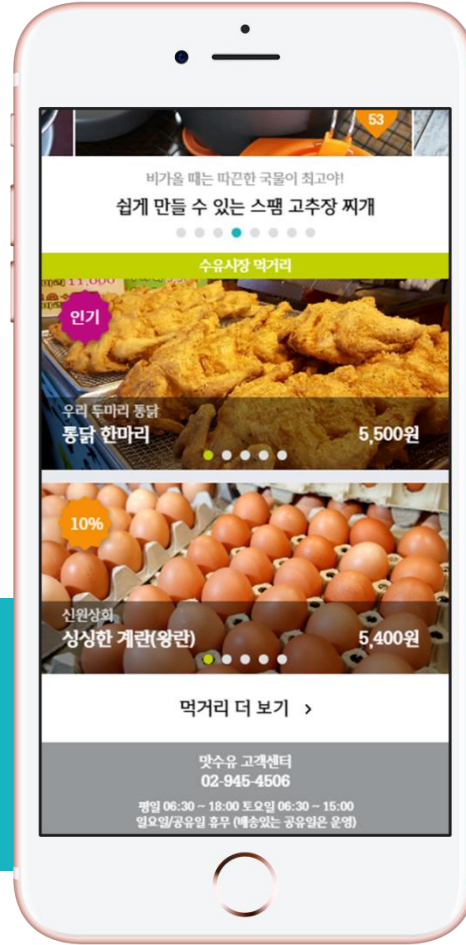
53

비가올 때는 따끈한 국물이 최고야!

쉽게 만들 수 있는 스팸 고추장 찌개

수유시장 먹거리

11,000

인기

우리 두마리 통닭

통닭 한마리

5,500원

10%

신원상회

싱싱한 계란(왕란)

5,400원

먹거리 더 보기 >

맛수유 고객센터

02-945-4506

평일 06:30 ~ 18:00 토요일 06:30 ~ 15:00

일요일/공휴일 휴무 (배송있는 공휴일은 운영)